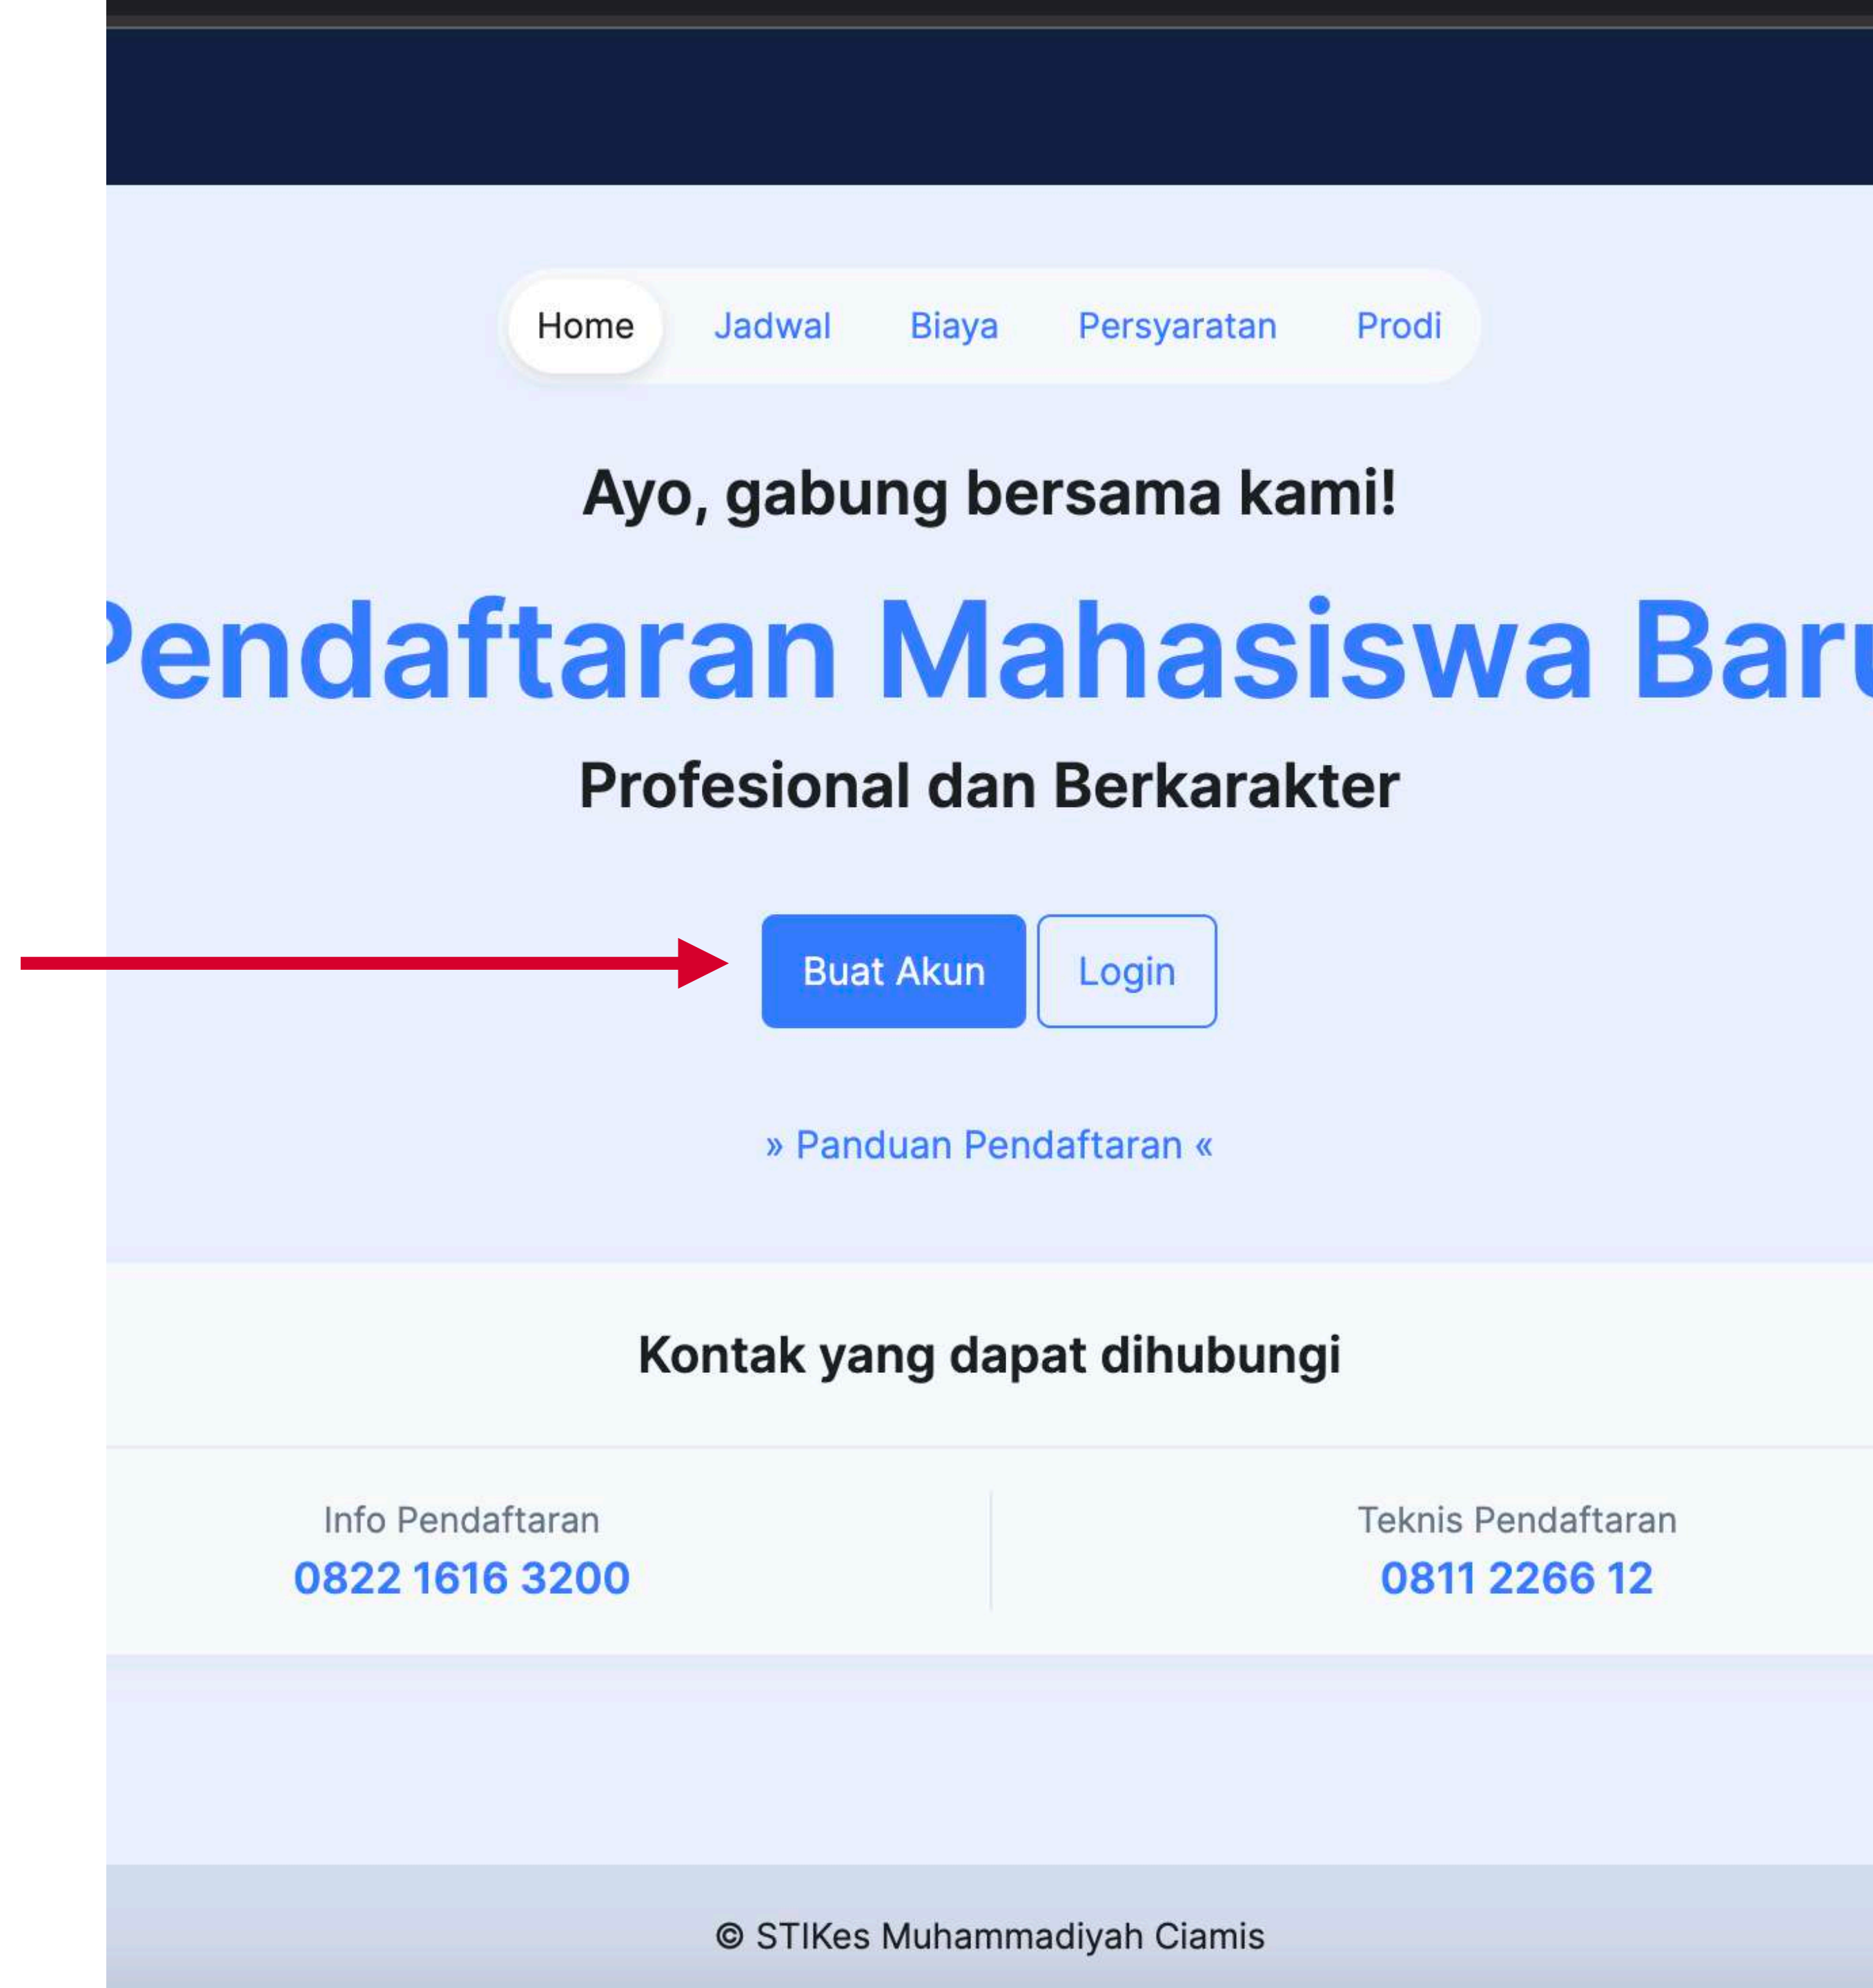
Home Jadwal Biaya Persyaratan Prodi

Ayo, gabung bersama kami!

Pendaftaran Mahasiswa Baru

Profesional dan Berkarakter

Buat Akun Login

» Panduan Pendaftaran «

Kontak yang dapat dihubungi

Info Pendaftaran
0822 1616 3200

Teknis Pendaftaran
0811 2266 12

© STIKes Muhammadiyah Ciamis